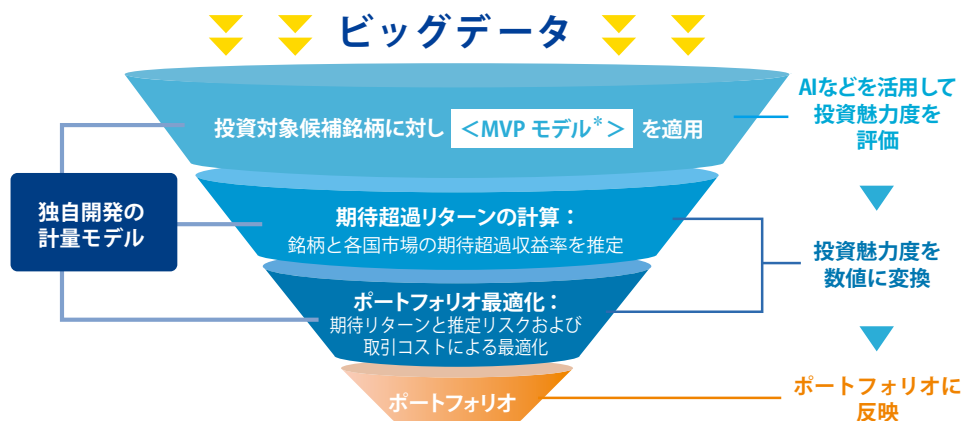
ビッグデータ

投資対象候補銘柄に対し ＜MVP モデル*＞ を適用

AIなどを活用して投資魅力度を評価

独自開発の計量モデル

期待超過リターンの計算：
銘柄と各国市場の期待超過収益率を推定

投資魅力度を数値に変換

ポートフォリオ最適化：
期待リターンと推定リスクおよび取引コストによる最適化

ポートフォリオ

ポートフォリオに反映